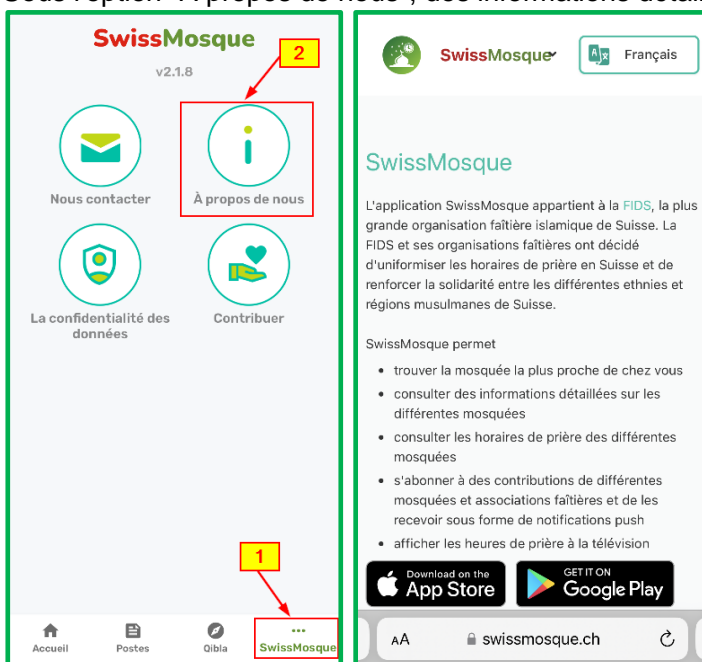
SwissMosque

v2.1.8

2

Nous contacter

À propos de nous

La confidentialité des données

Contribuer

1

Accueil
Postes
Qibla
SwissMosque

SwissMosque

Français

SwissMosque

L'application SwissMosque appartient à la FIDS, la plus grande organisation faîtière islamique de Suisse. La FIDS et ses organisations faîtières ont décidé d'uniformiser les horaires de prière en Suisse et de renforcer la solidarité entre les différentes ethnies et régions musulmanes de Suisse.

SwissMosque permet

- trouver la mosquée la plus proche de chez vous
- consulter des informations détaillées sur les différentes mosquées
- consulter les horaires de prière des différentes mosquées
- s'abonner à des contributions de différentes mosquées et associations faîtières et de les recevoir sous forme de notifications push
- afficher les heures de prière à la télévision

Download on the App Store

GET IT ON Google Play

AA
swissmosque.ch